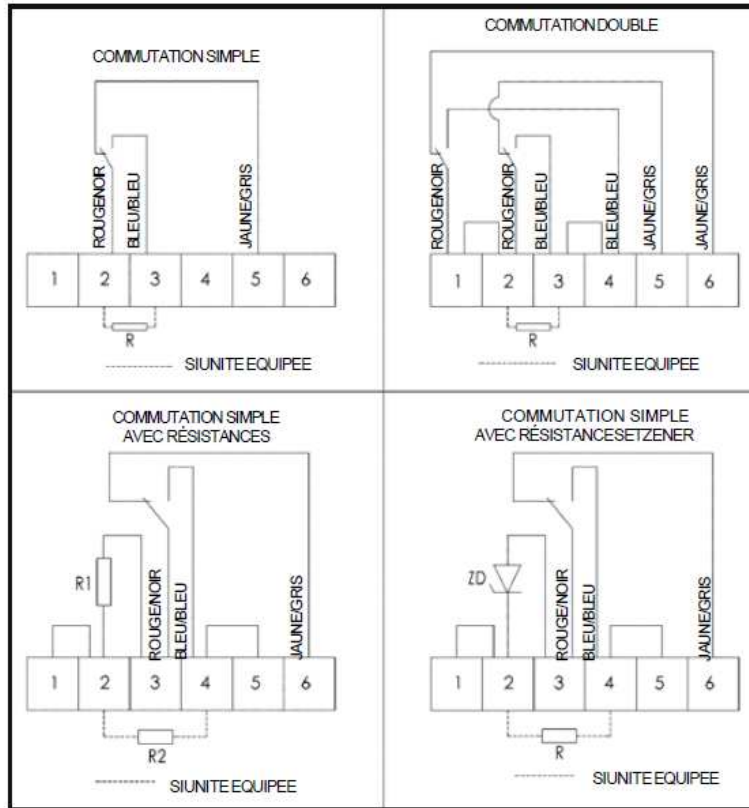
COMMUTATION SIMPLE

ROUGENOIR
BLEU/BLEU
JAUNE/GRIS

1 2 3 4 5 6

R

SIUNITE EQUIPEE

COMMUTATION DOUBLE

ROUGENOIR
ROUGENOIR
BLEU/BLEU
BLEU/BLEU
JAUNE/GRIS
JAUNE/GRIS

1 2 3 4 5 6

R

SIUNITE EQUIPEE

COMMUTATION SIMPLE
AVEC RÉSISTANCES

R1
ROUGE/NOIR
BLEU/BLEU
JAUNE/GRIS

1 2 3 4 5 6

R2

SIUNITE EQUIPEE

COMMUTATION SIMPLE
AVEC RÉSISTANCESETZENER

ZD
ROUGE/NOIR
BLEU/BLEU
JAUNE/GRIS

1 2 3 4 5 6

R

SIUNITE EQUIPEE